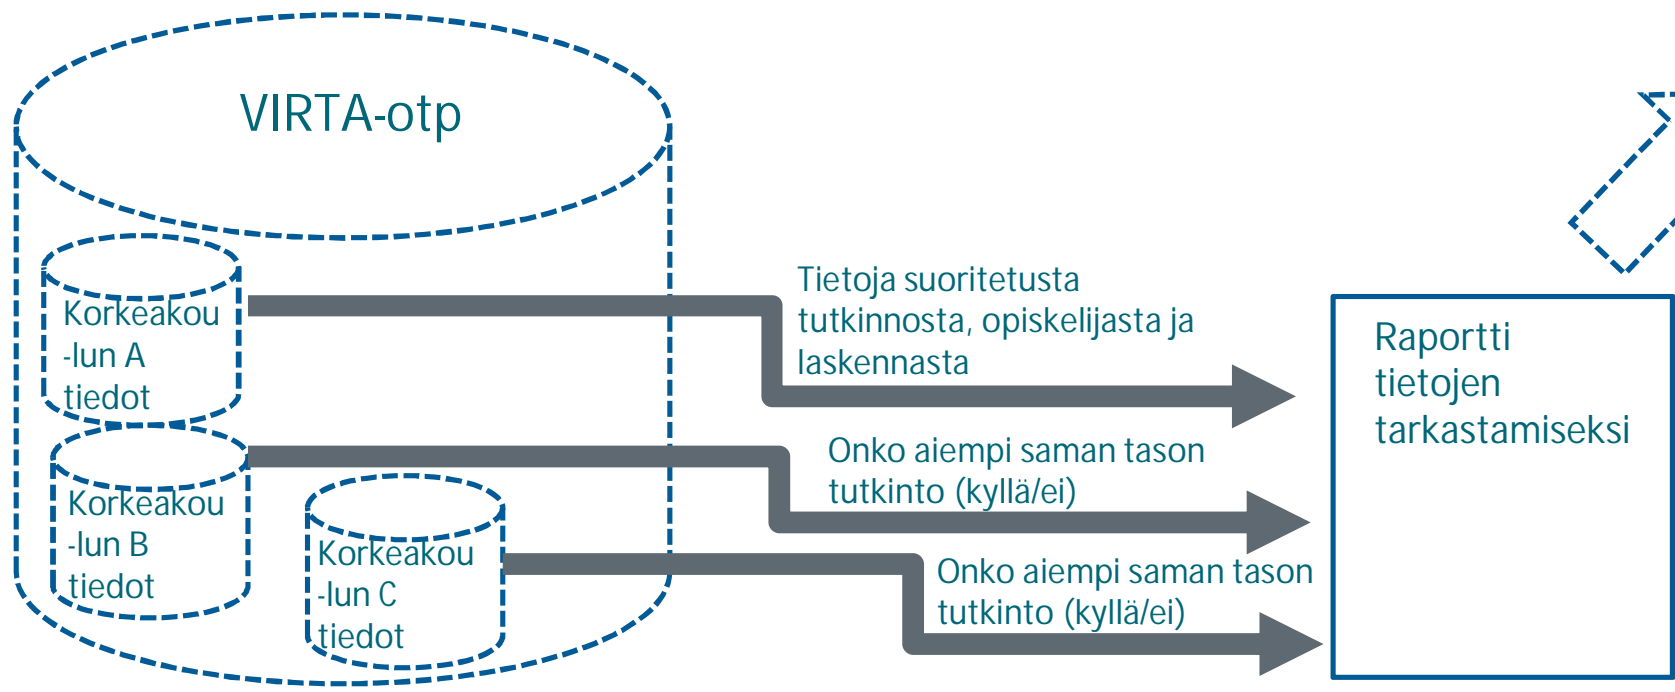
VIRTA-otp

Korkeakoulun A tiedot

Korkeakoulun B tiedot

Korkeakoulun C tiedot

Tietoja suoritetusta tutkinnosta, opiskelijasta ja laskennasta

Onko aiempi saman tason tutkinto (kyllä/ei)

Onko aiempi saman tason tutkinto (kyllä/ei)

Raportti tietojen tarkastamiseksi